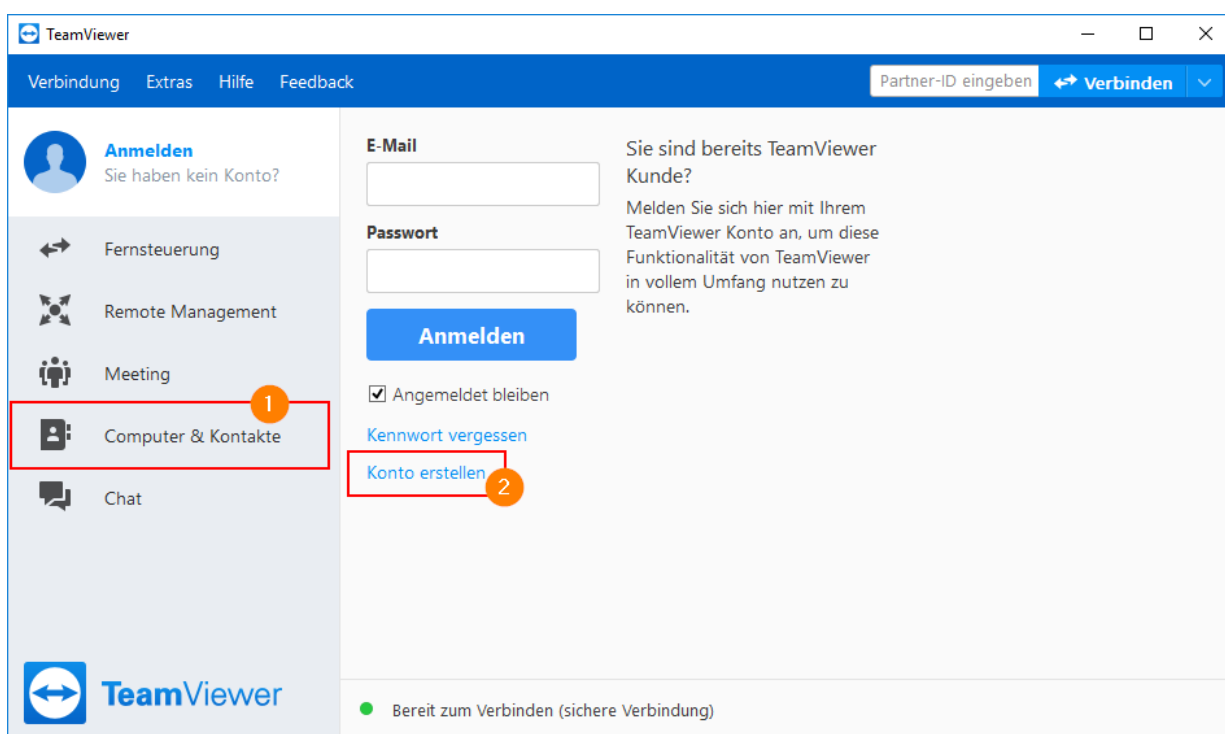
TeamViewer

Verbindung Extras Hilfe Feedback

Partner-ID eingeben Verbinden

Anmelden
Sie haben kein Konto?

Fernsteuerung

Remote Management

Meeting

1

Computer & Kontakte

Chat

TeamViewer

E-Mail

Passwort

Anmelden

Angemeldet bleiben

Kennwort vergessen

Konto erstellen

2

Sie sind bereits TeamViewer Kunde?

Melden Sie sich hier mit Ihrem TeamViewer Konto an, um diese Funktionalität von TeamViewer in vollem Umfang nutzen zu können.

Bereit zum Verbinden (sichere Verbindung)